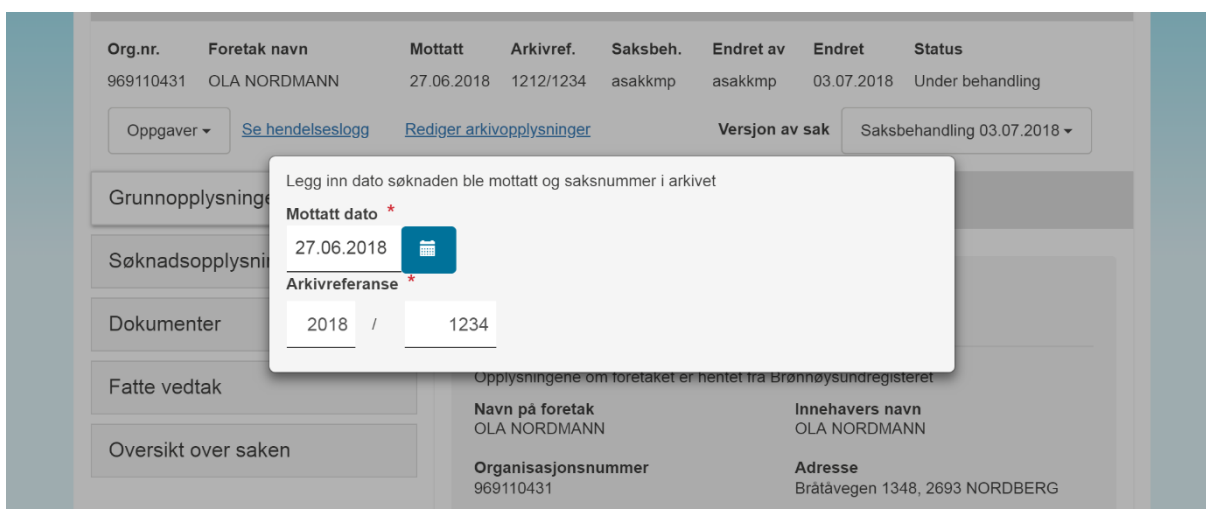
| Org.nr. | Foretak navn | Mottatt | Arkivref. | Saksbeh. | Endret av | Endret | Status |
|---|---|---|---|---|---|---|---|
| 969110431 | OLA NORDMANN | 27.06.2018 | 1212/1234 | asakkmp | asakkmp | 03.07.2018 | Under behandling |

Oppgaver ▾ Se hendelseslogg Rediger arkivopplysninger Versjon av sak Saksbehandling 03.07.2018 ▾

Grunnopplysninge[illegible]

Søknadsopplysni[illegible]

Dokumenter

Fatte vedtak

Oversikt over saken

Legg inn dato søknaden ble mottatt og saksnummer i arkivet

Mottatt dato *

27.06.2018

Arkivreferanse *

2018 / 1234

Opplysningene om foretaket er hentet fra Brønnøysundregisteret

Navn på foretak
OLA NORDMANN

Innehavers navn
OLA NORDMANN

Organisasjonsnummer
969110431

Adresse
Bråtåvegen 1348, 2693 NORDBERG